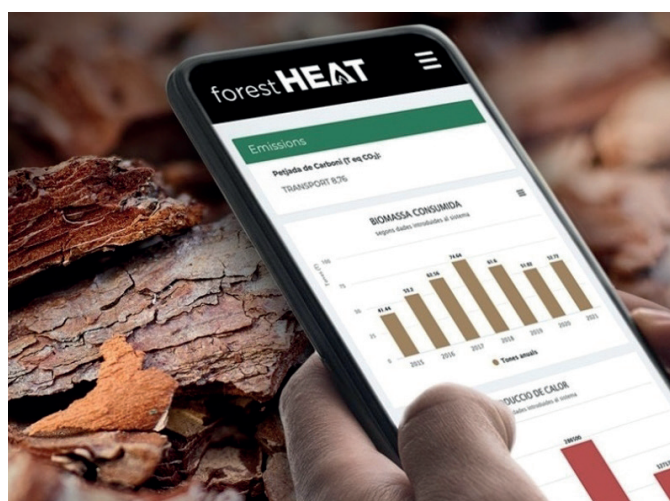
forestHEAT

Emissions

Petjada de Carboni (T eq $CO_2$):

TRANSPORT 8.76

BIOMASSA CONSUMIDA

segons dades introduïdes al sistema

100

50

0

41.44

53.5

63.56

74.64

61.6

51.88

52.72

2015

2016

2017

2018

2019

2020

2021

Tones anuals

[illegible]DUCCIÓ DE CALOR

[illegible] introduïdes al sistema

288000

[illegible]